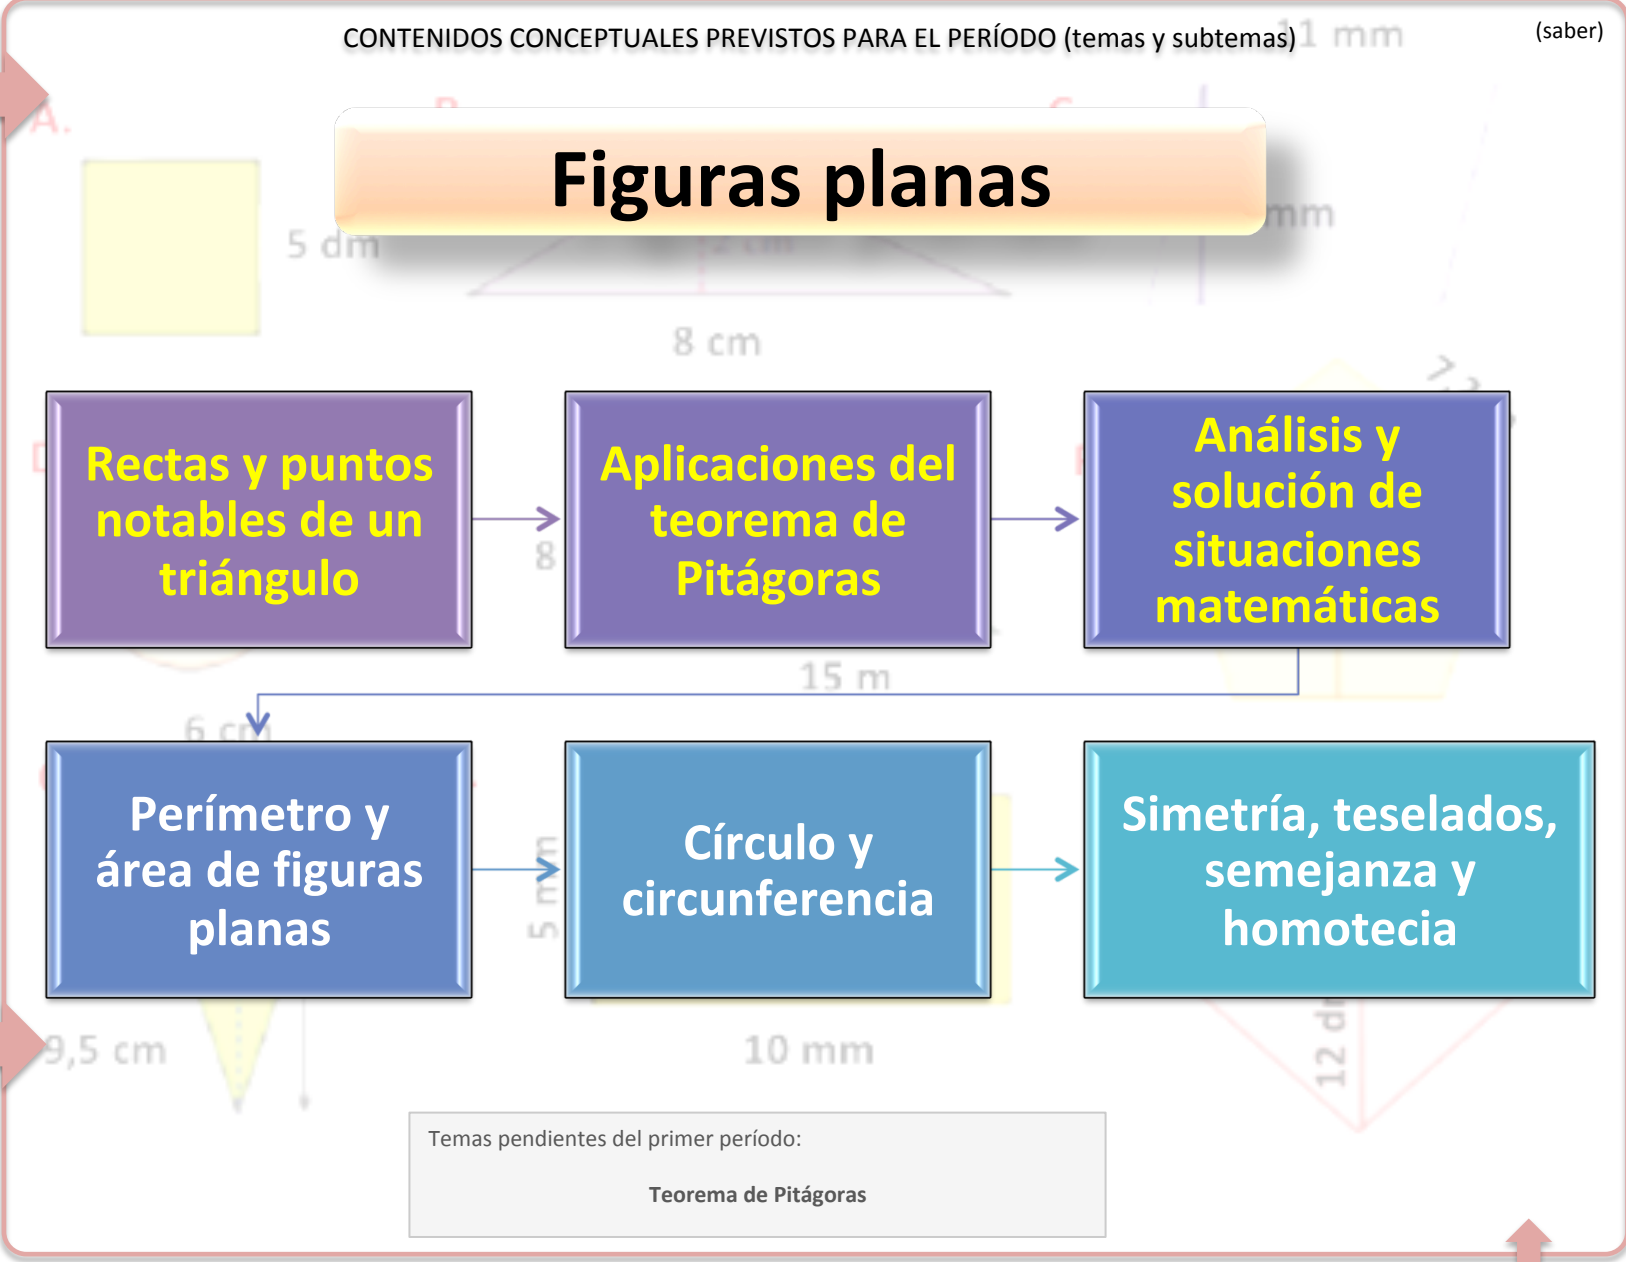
CONTENIDOS CONCEPTUALES PREVISTOS PARA EL PERÍODO (temas y subtemas)

(saber)

Figuras planas

A.

5 dm

8 cm

mm

Rectas y puntos notables de un triángulo

Aplicaciones del teorema de Pitágoras

Análisis y solución de situaciones matemáticas

8

15 m

6 cm

Perímetro y área de figuras planas

Círculo y circunferencia

Simetría, teselados, semejanza y homotecia

5 mm

9,5 cm

10 mm

12 dm

Temas pendientes del primer período:

Teorema de Pitágoras